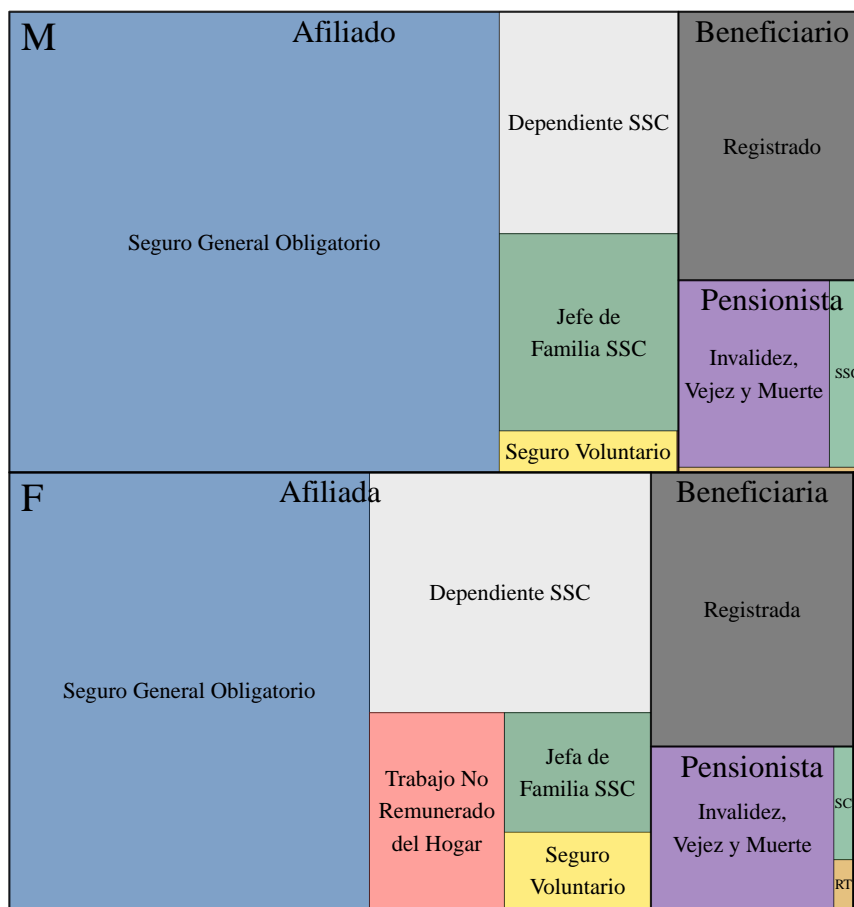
M

Afiliado

Seguro General Obligatorio

Dependiente SSC

Jefe de Familia SSC

Seguro Voluntario

Beneficiario

Registrado

Pensionista

Invalidez, Vejez y Muerte

SSC

F

Afiliada

Seguro General Obligatorio

Dependiente SSC

Trabajo No Remunerado del Hogar

Jefa de Familia SSC

Seguro Voluntario

Beneficiaria

Registrada

Pensionista

Invalidez, Vejez y Muerte

SC

RT